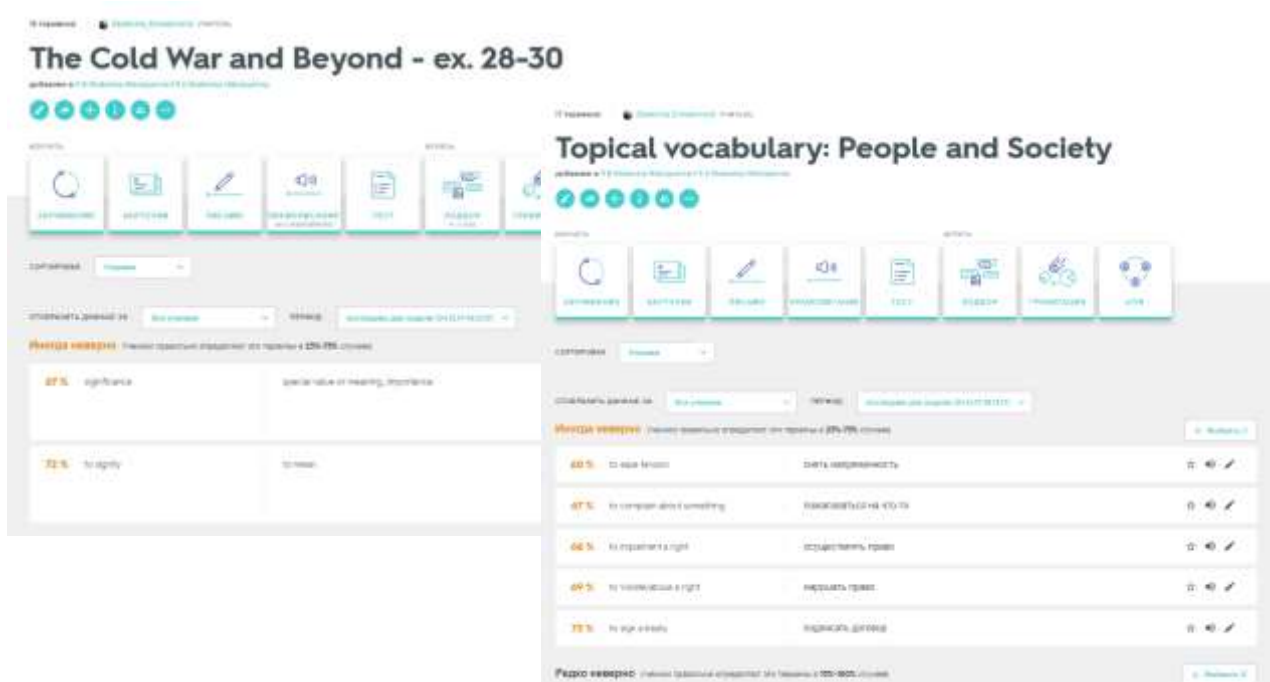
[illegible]

The Cold War and Beyond - ex. 28-30

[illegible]

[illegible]

Заучивание Карточки Письмо Произношение Тест Подбери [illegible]

Сортировка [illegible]

Отображать данные за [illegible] Период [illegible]

Иногда неверно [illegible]

| | | |
|---|---|---|
| 67 % | significance | special value or meaning, importance |
| 72 % | to signify | to mean |

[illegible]

Topical vocabulary: People and Society

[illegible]

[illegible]

Заучивание Карточки Письмо Произношение Тест Подбери Грамматика Игра

Сортировка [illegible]

Отображать данные за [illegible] Период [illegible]

Иногда неверно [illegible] 33%-75% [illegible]

| | | |
|---|---|---|
| 60 % | to ease tension | снять напряженность |
| 67 % | to complain about something | пожаловаться на что-то |
| 66 % | to implement a right | осуществлять право |
| 69 % | to violate/abuse a right | нарушать право |
| 73 % | to sign a treaty | подписать договор |

Редко неверно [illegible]